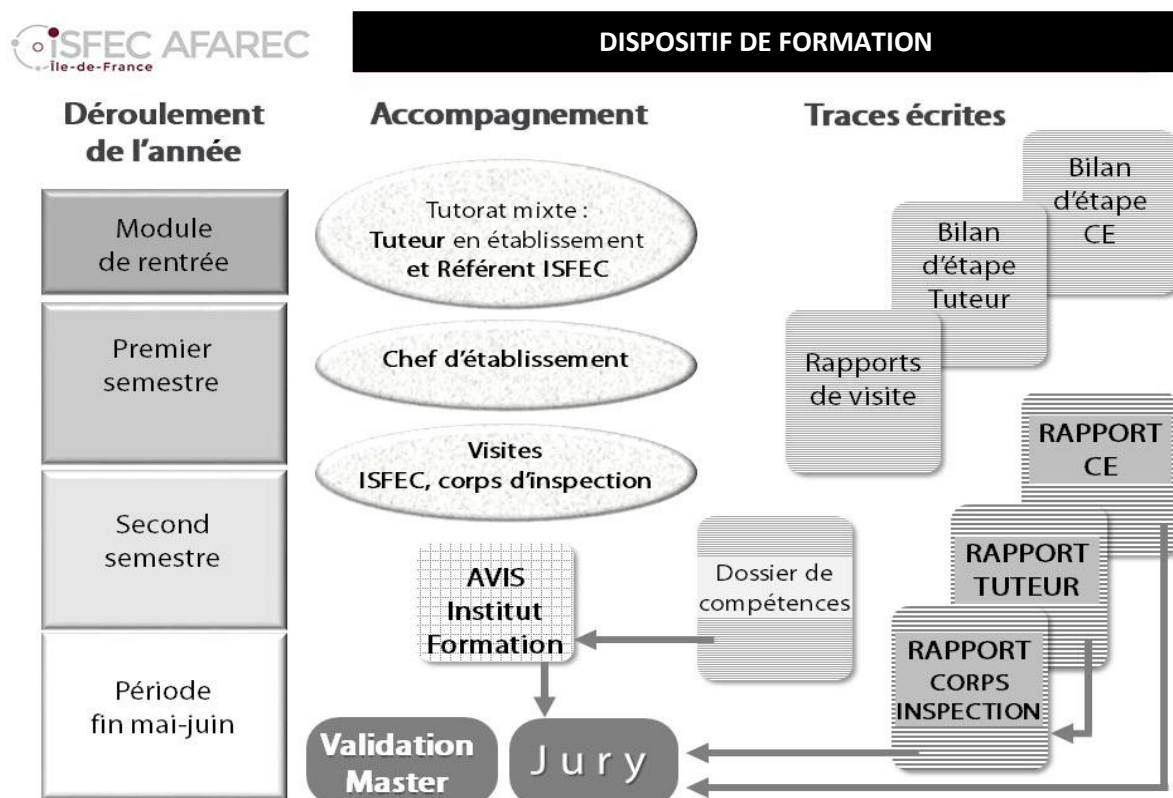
ISFEC AFAREC
Île-de-France

DISPOSITIF DE FORMATION

Déroulement de l'année

Module de rentrée

Premier semestre

Second semestre

Période fin mai-juin

Accompagnement

Tutorat mixte : Tuteur en établissement et Référent ISFEC

Chef d'établissement

Visites ISFEC, corps d'inspection

AVIS Institut Formation

Validation Master

Jury

Traces écrites

Bilan d'étape CE

Bilan d'étape Tuteur

Rapports de visite

RAPPORT CE

Dossier de compétences

RAPPORT TUTEUR

RAPPORT CORPS INSPECTION